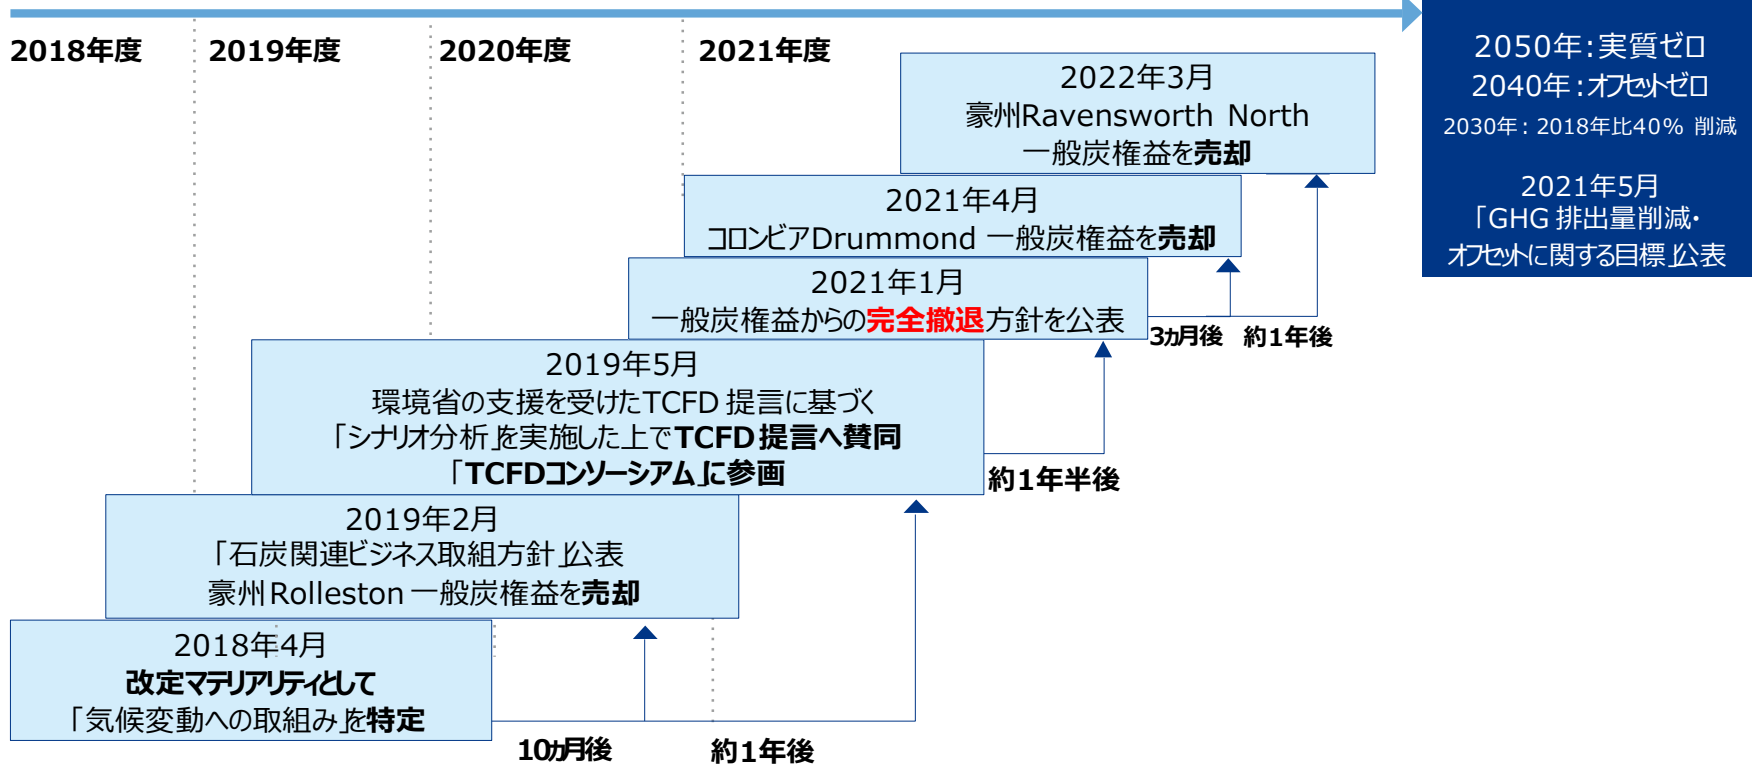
2018年度

2019年度

2020年度

2021年度

2050年：実質ゼロ
2040年：オフセットゼロ
2030年：2018年比40% 削減

2021年5月
「GHG 排出量削減・オフセットに関する目標」公表

2022年3月
豪州Ravensworth North 一般炭権益を売却

2021年4月
コロンビアDrummond 一般炭権益を売却

2021年1月
一般炭権益からの完全撤退方針を公表

3カ月後　約1年後

2019年5月
環境省の支援を受けたTCFD 提言に基づく「シナリオ分析」を実施した上でTCFD提言へ賛同
「TCFDコンソーシアム」に参画

約1年半後

2019年2月
「石炭関連ビジネス取組方針」公表
豪州Rolleston 一般炭権益を売却

2018年4月
改定マテリアリティとして
「気候変動への取組み」を特定

10カ月後　約1年後